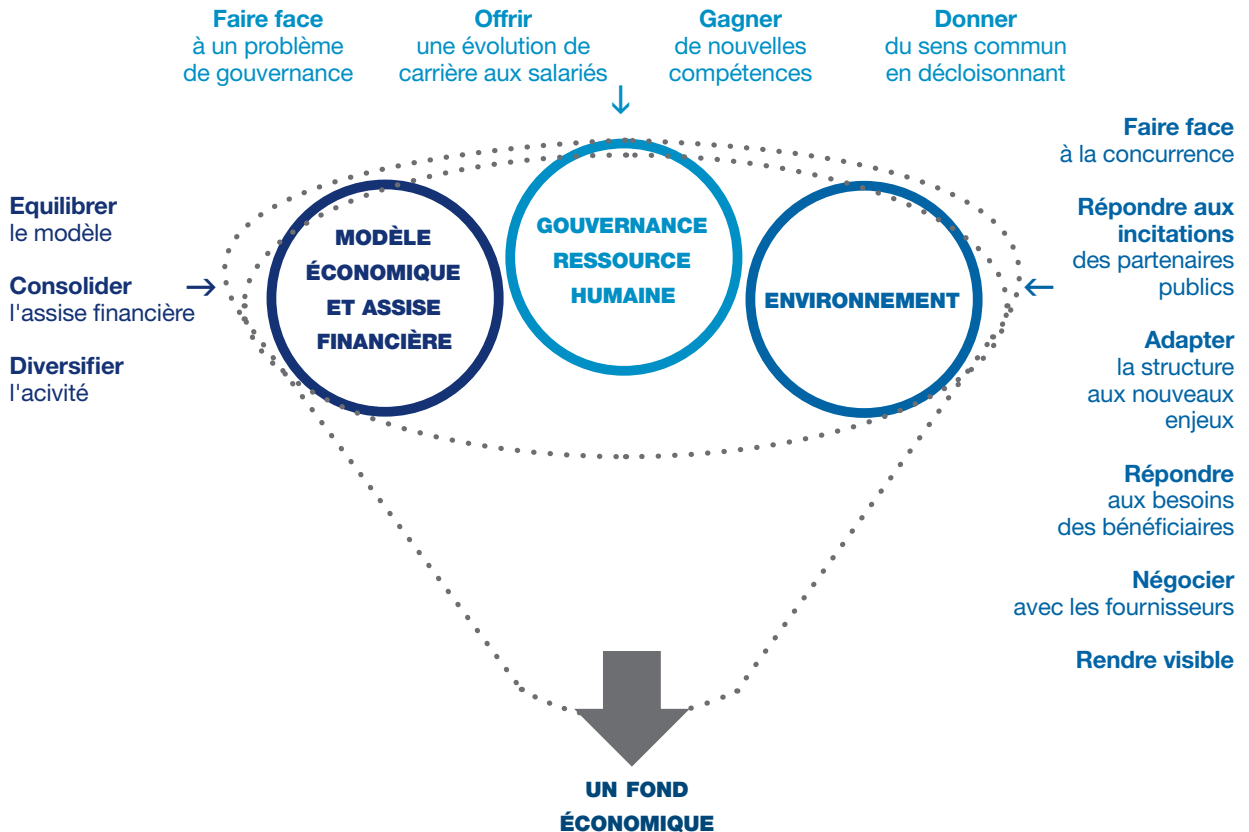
**Faire face** à un problème de gouvernance

**Offrir** une évolution de carrière aux salariés

**Gagner** de nouvelles compétences

**Donner** du sens commun en décloisonnant

**Equilibrer** le modèle

**Consolider** l'assise financière

**Diversifier** l'acivité

MODÈLE ÉCONOMIQUE ET ASSISE FINANCIÈRE

GOUVERNANCE RESSOURCE HUMAINE

ENVIRONNEMENT

**Faire face** à la concurrence

**Répondre aux incitations** des partenaires publics

**Adapter** la structure aux nouveaux enjeux

**Répondre** aux besoins des bénéficiaires

**Négocier** avec les fournisseurs

**Rendre visible**

UN FOND ÉCONOMIQUE